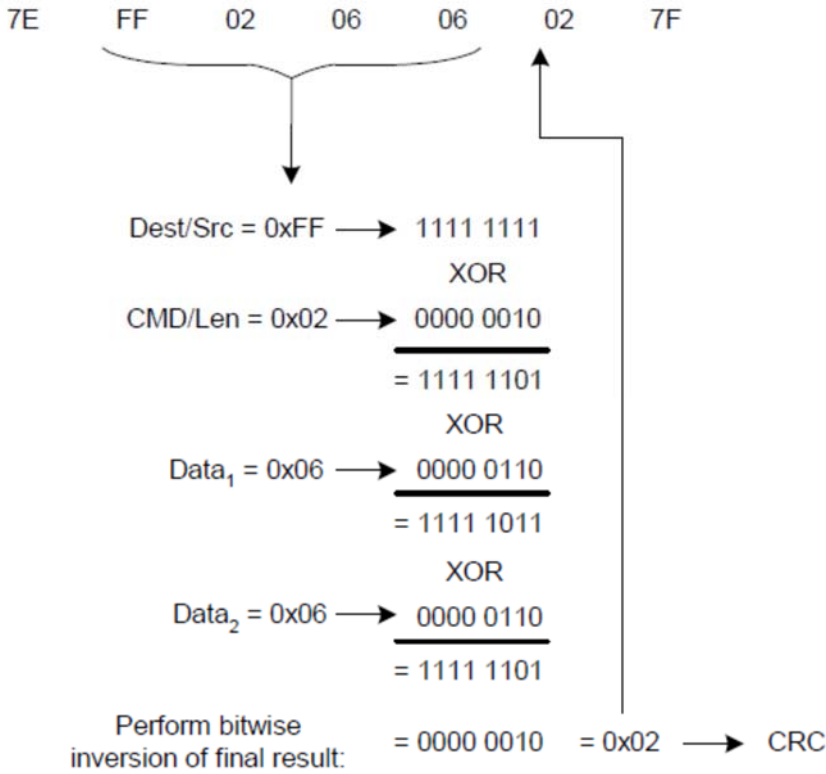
7E FF 02 06 06 02 7F

Dest/Src = 0xFF → 1111 1111

XOR

CMD/Len = 0x02 → 0000 0010

= 1111 1101

XOR

Data$_1$ = 0x06 → 0000 0110

= 1111 1011

XOR

Data$_2$ = 0x06 → 0000 0110

= 1111 1101

Perform bitwise inversion of final result: = 0000 0010 = 0x02 → CRC